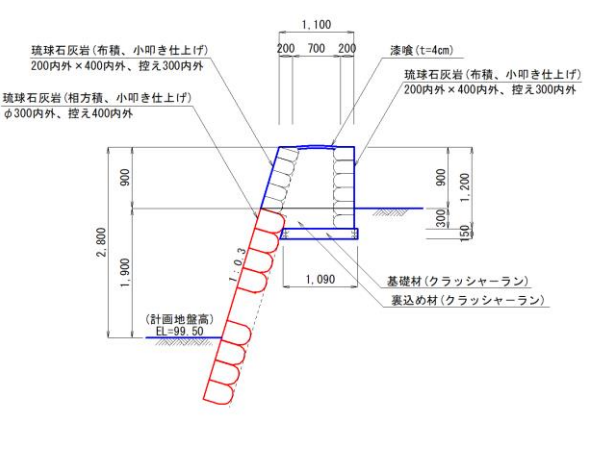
1,100

200 700 200

琉球石灰岩(布積、小叩き仕上げ)
200内外×400内外、控え300内外

漆喰(t=4cm)

琉球石灰岩(布積、小叩き仕上げ)
200内外×400内外、控え300内外

琉球石灰岩(相方積、小叩き仕上げ)
$\phi$300内外、控え400内外

900

900

1,200

300

150

2,800

1,900

1:0.3

1,090

基礎材(クラッシャーラン)

裏込め材(クラッシャーラン)

(計画地盤高)
EL=99.50